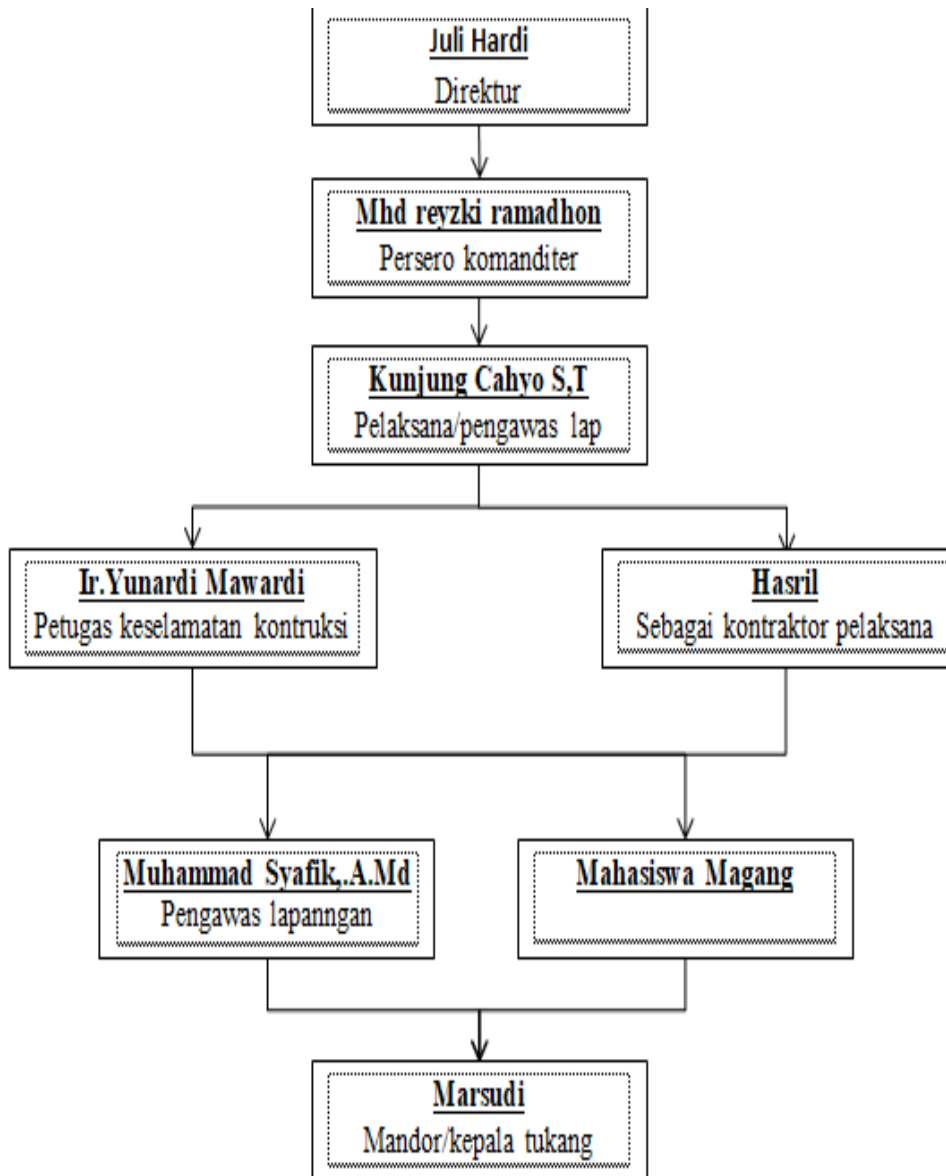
Juli Hardi
Direktur

Mhd reyzki ramadhon
Persero komanditer

Kunjung Cahyo S,T
Pelaksana/pengawas lap

Ir.Yunardi Mawardi
Petugas keselamatan kontruksi

Hasril
Sebagai kontraktor pelaksana

Muhammad Syafik,.A.Md
Pengawas lapanngan

Mahasiswa Magang

Marsudi
Mandor/kepala tukang